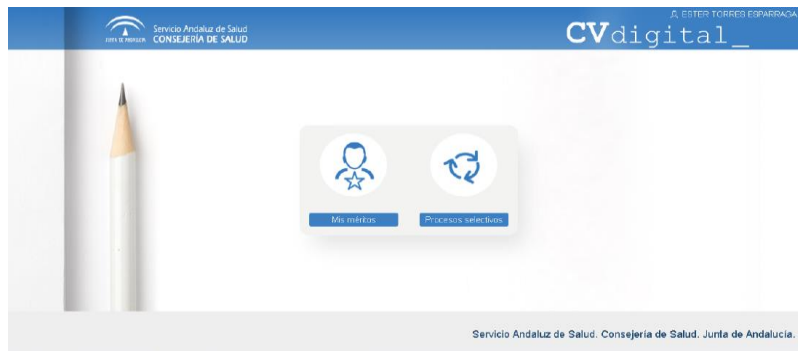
JUNTA DE ANDALUCIA Servicio Andaluz de Salud CONSEJERÍA DE SALUD

ESTER TORRES ESPARRAGA

CVdigital_

Mis méritos

Procesos selectivos

Servicio Andaluz de Salud. Consejería de Salud. Junta de Andalucía.